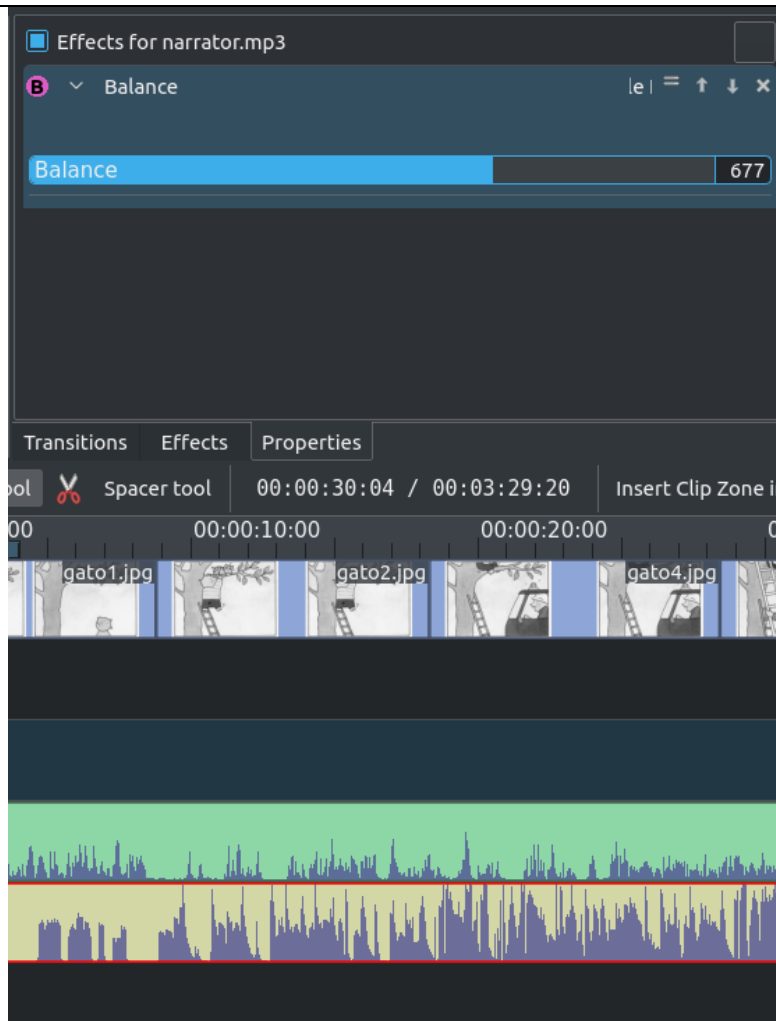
Effects for narrator.mp3

B Balance

Balance 677

Transitions Effects Properties

ol Spacer tool 00:00:30:04 / 00:03:29:20 Insert Clip Zone i

00 00:00:10:00 00:00:20:00

gato1.jpg gato2.jpg gato4.jpg